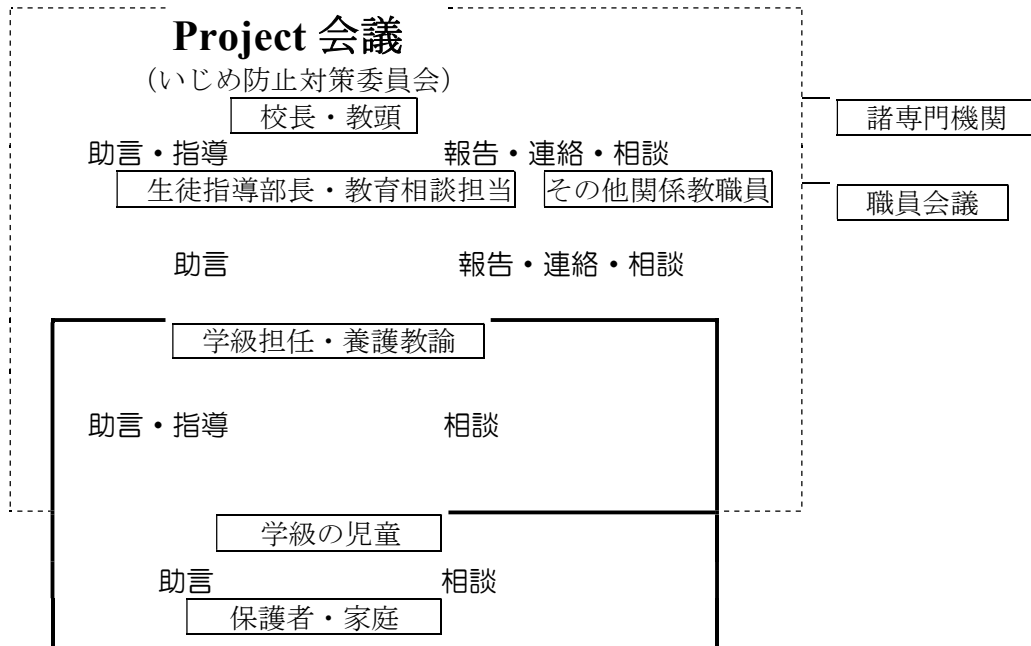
Project 会議
（いじめ防止対策委員会）

校長・教頭

諸専門機関

助言・指導　報告・連絡・相談

生徒指導部長・教育相談担当　その他関係教職員

職員会議

助言　報告・連絡・相談

学級担任・養護教諭

助言・指導　相談

学級の児童

助言　相談

保護者・家庭